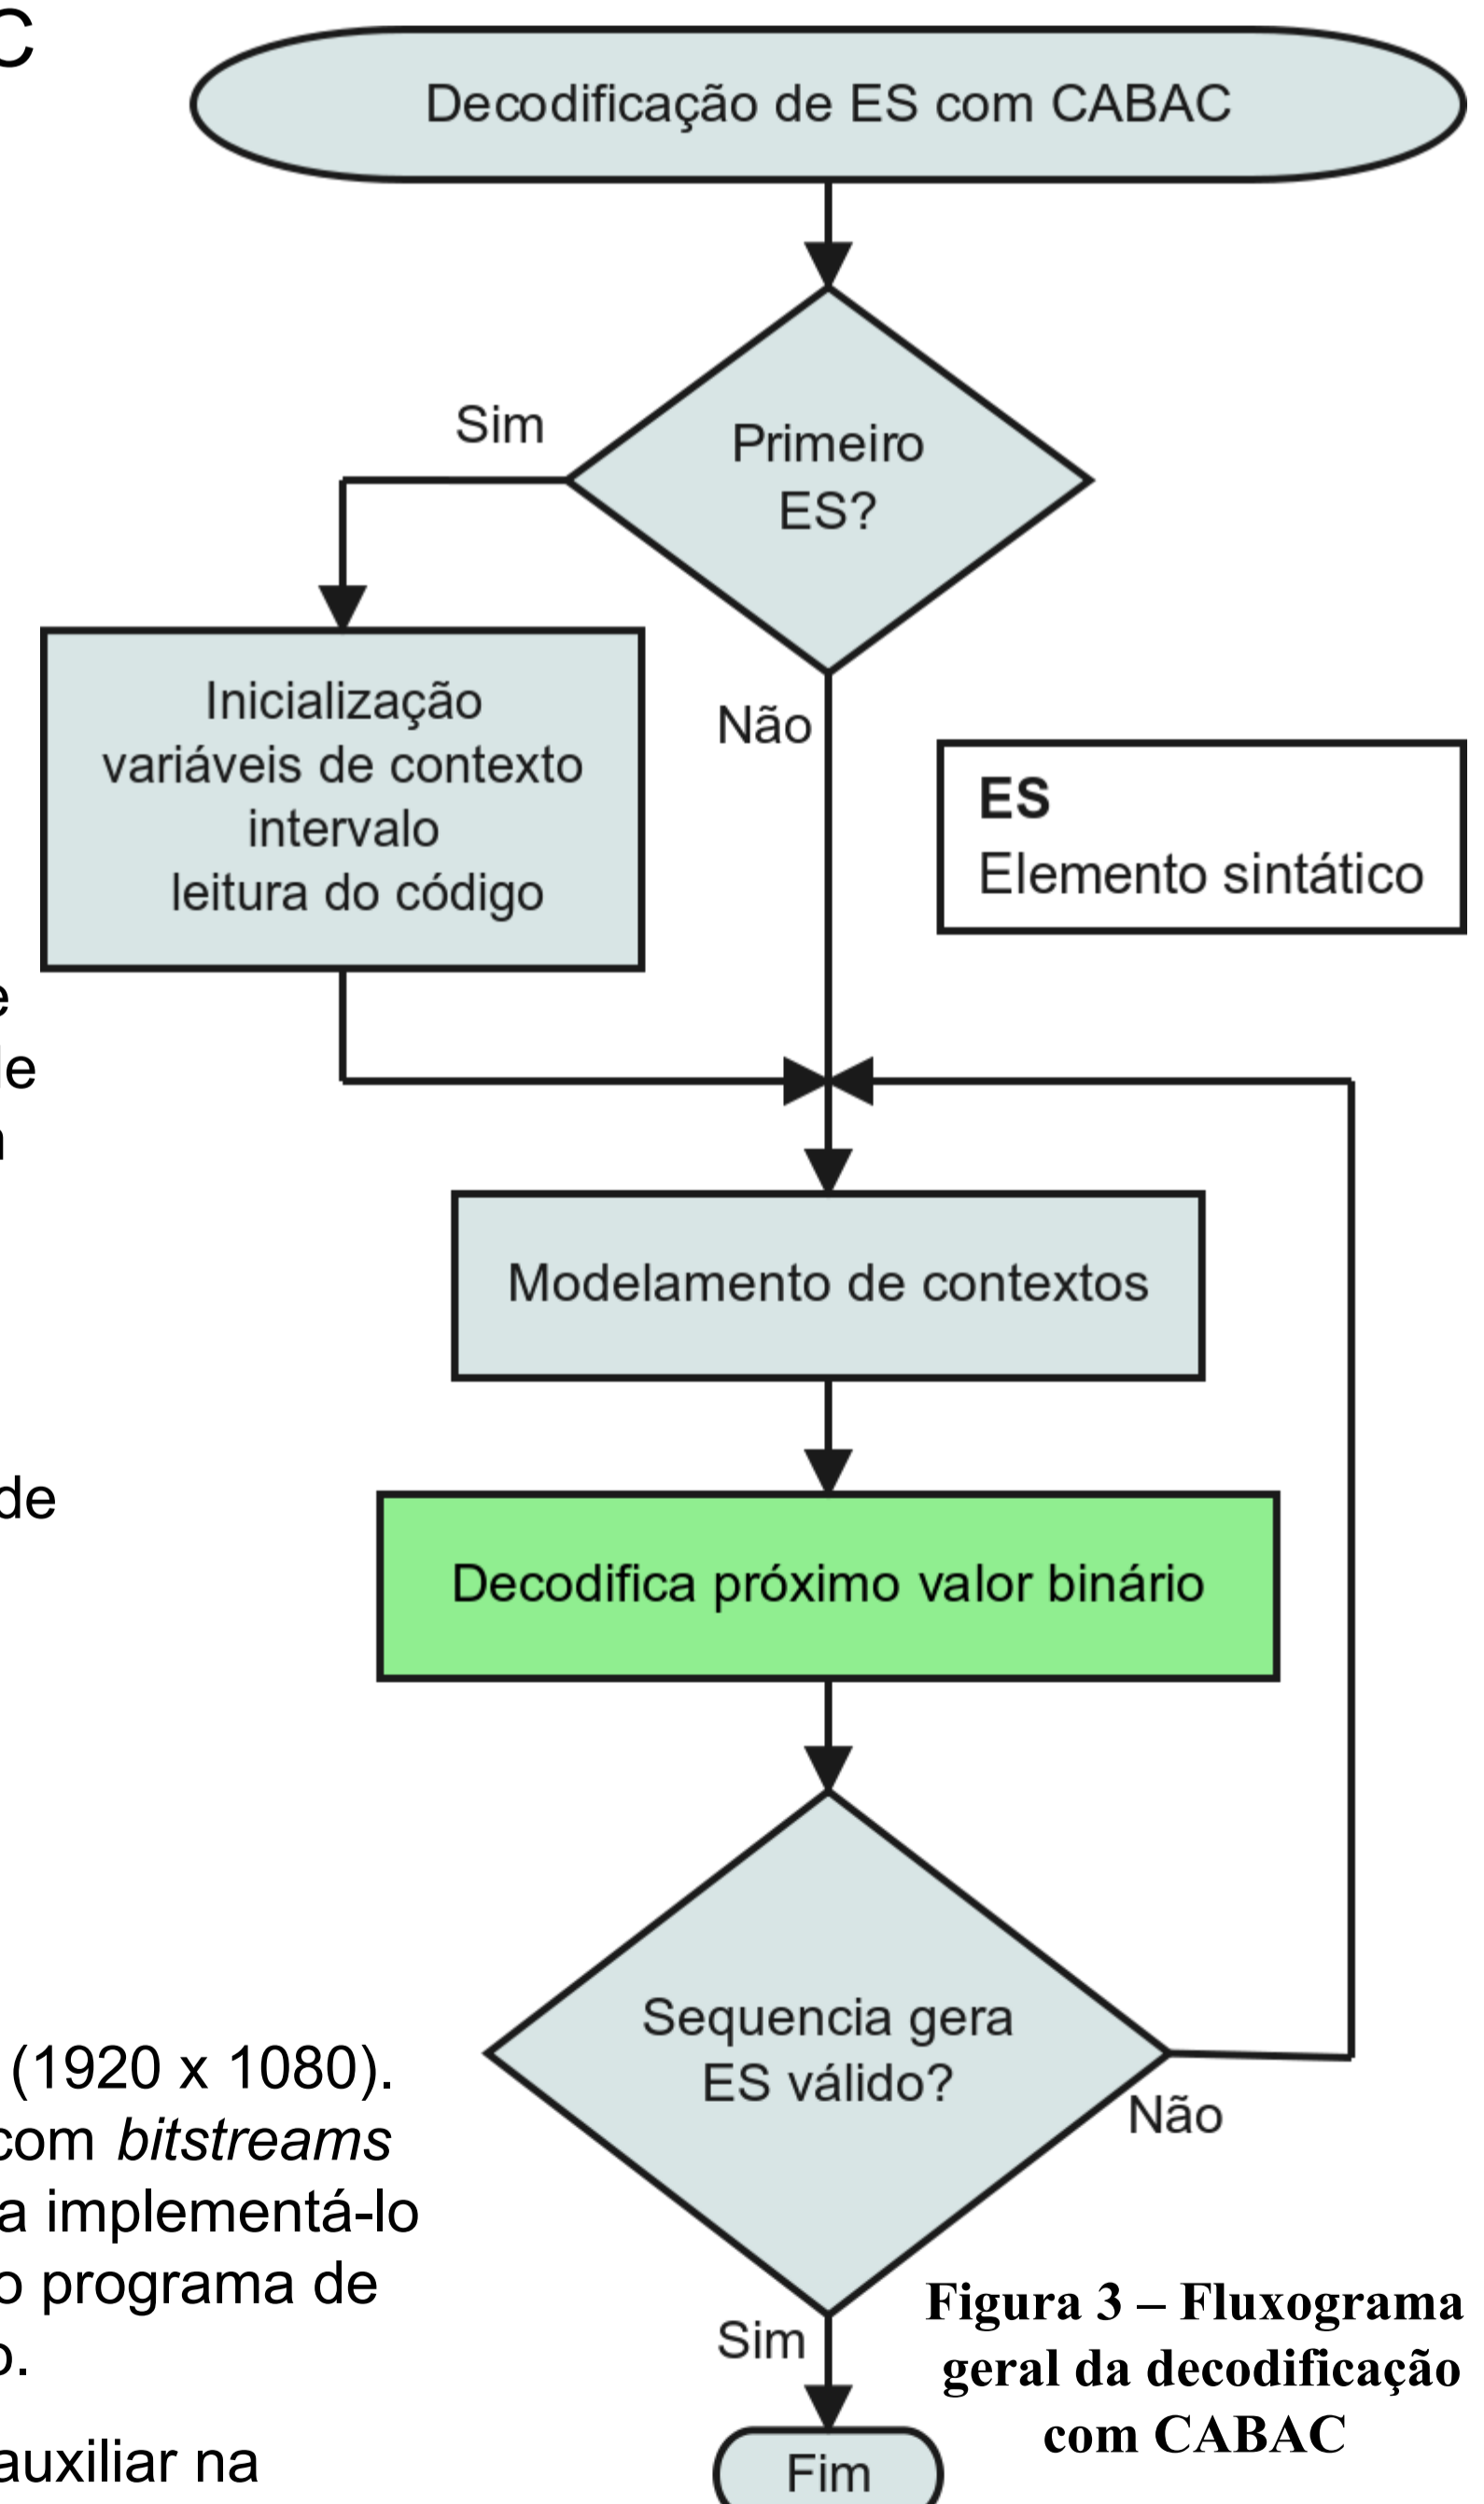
C

e
le
n

de

(1920 x 1080).
com *bitstreams*
a implementá-lo
o programa de
o.

auxiliar na

Decodificação de ES com CABAC

Primeiro ES?

Sim

Não

Inicialização
variáveis de contexto
intervalo
leitura do código

**ES**
Elemento sintático

Modelamento de contextos

Decodifica próximo valor binário

Sequencia gera ES válido?

Não

Sim

Fim

**Figura 3 – Fluxograma geral da decodificação com CABAC**